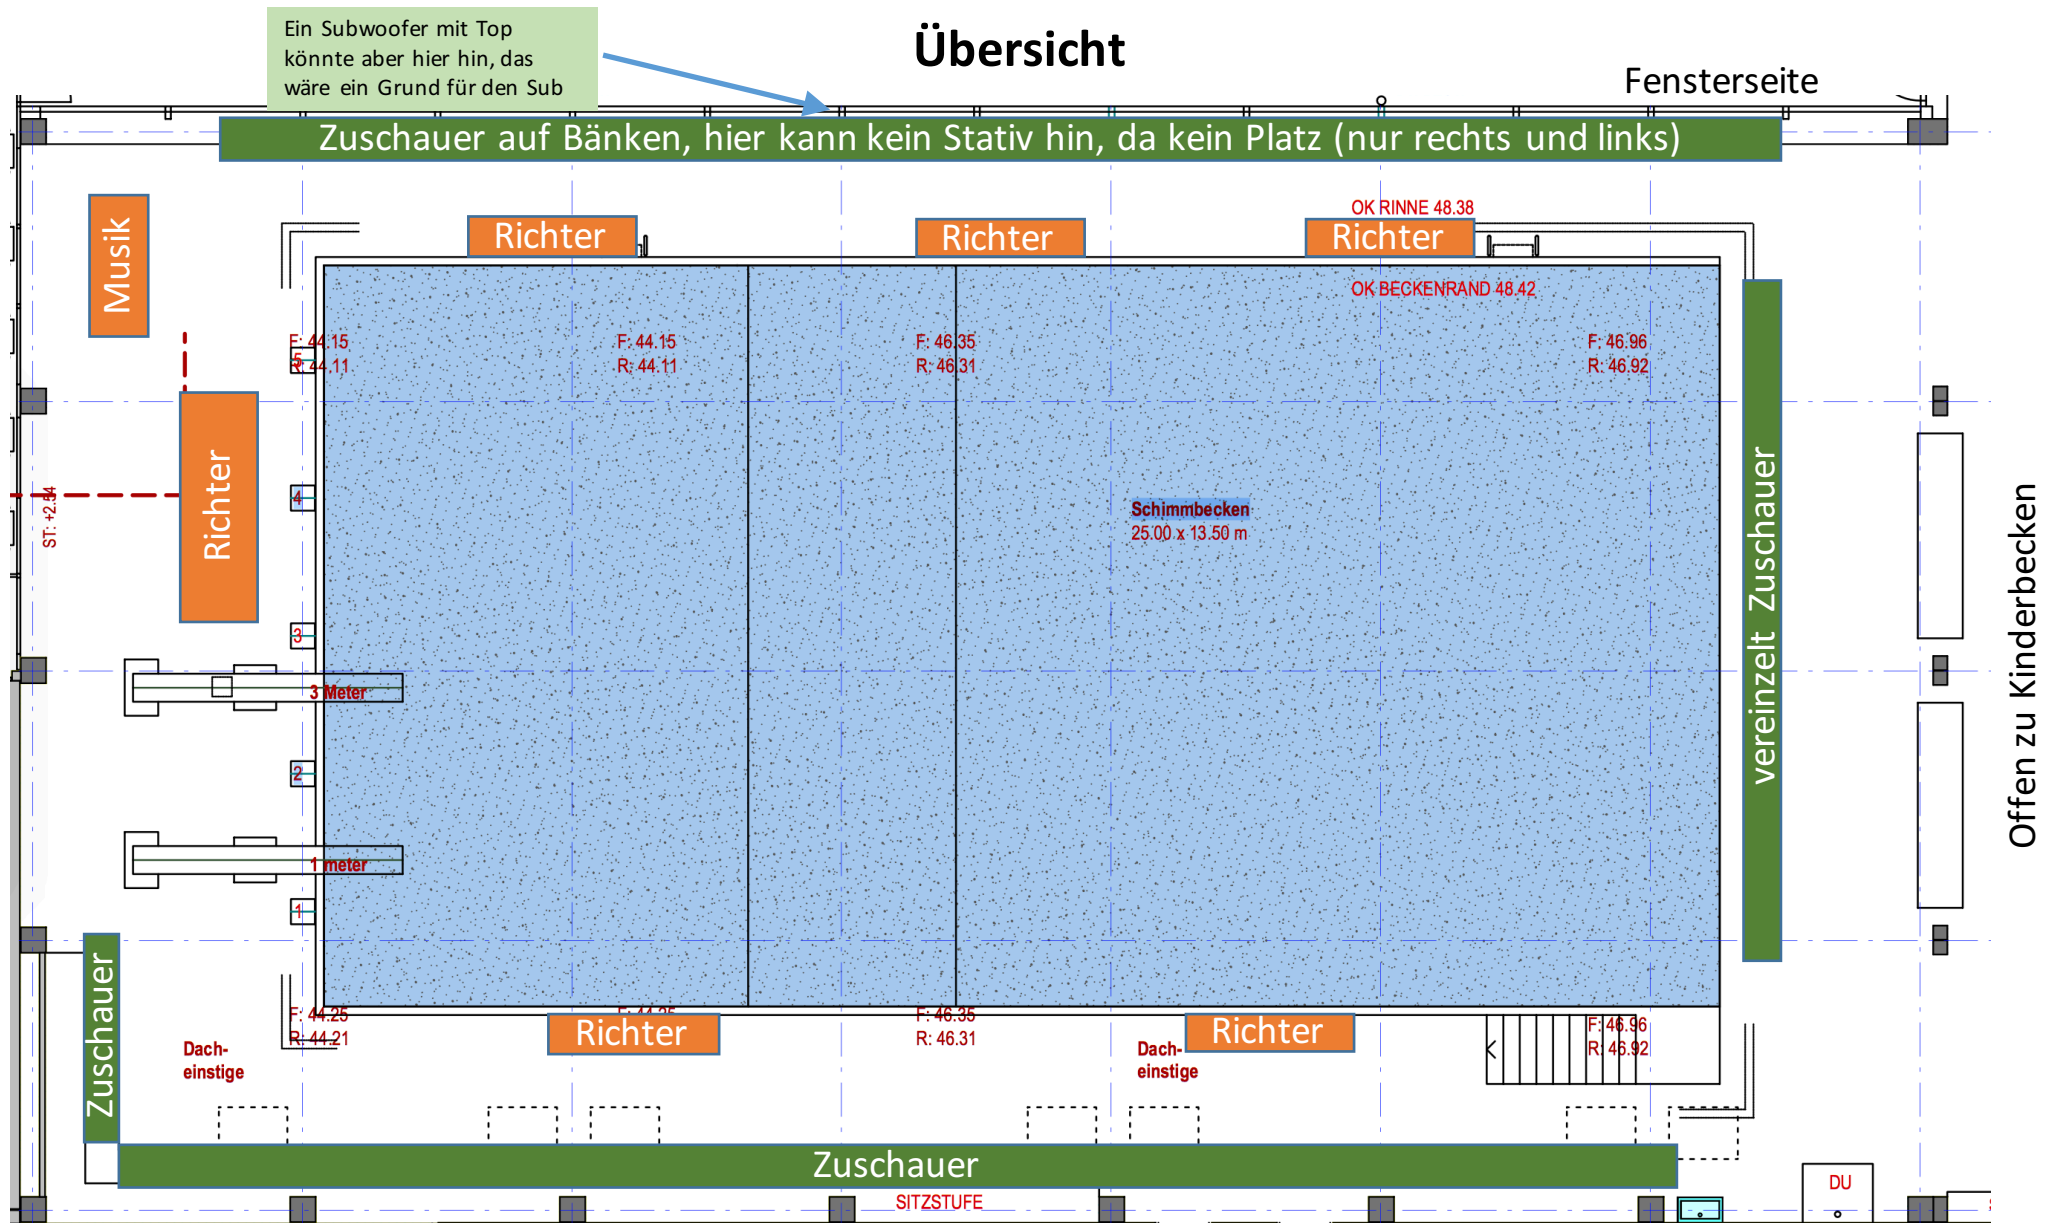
Ein Subwoofer mit Top könnte aber hier hin, das wäre ein Grund für den Sub

Übersicht

Fensterseite

Zuschauer auf Bänken, hier kann kein Stativ hin, da kein Platz (nur rechts und links)

Musik

Richter

Richter

Richter

OK RINNE 48.38

OK BECKENRAND 48.42

F: 44.15
R: 44.11

F: 44.15
R: 44.11

F: 46.35
R: 46.31

F: 46.96
R: 46.92

5

4

3

2

1

Richter

ST: +2.54

Schimmbecken
25.00 x 13.50 m

3 Meter

1 meter

vereinzelt Zuschauer

Offen zu Kinderbecken

Zuschauer

F: 44.25
R: 44.21

F: 44.25

F: 46.35
R: 46.31

F: 46.96
R: 46.92

Dach-
einstige

Dach-
einstige

Richter

Richter

Zuschauer

SITZSTUFE

DU